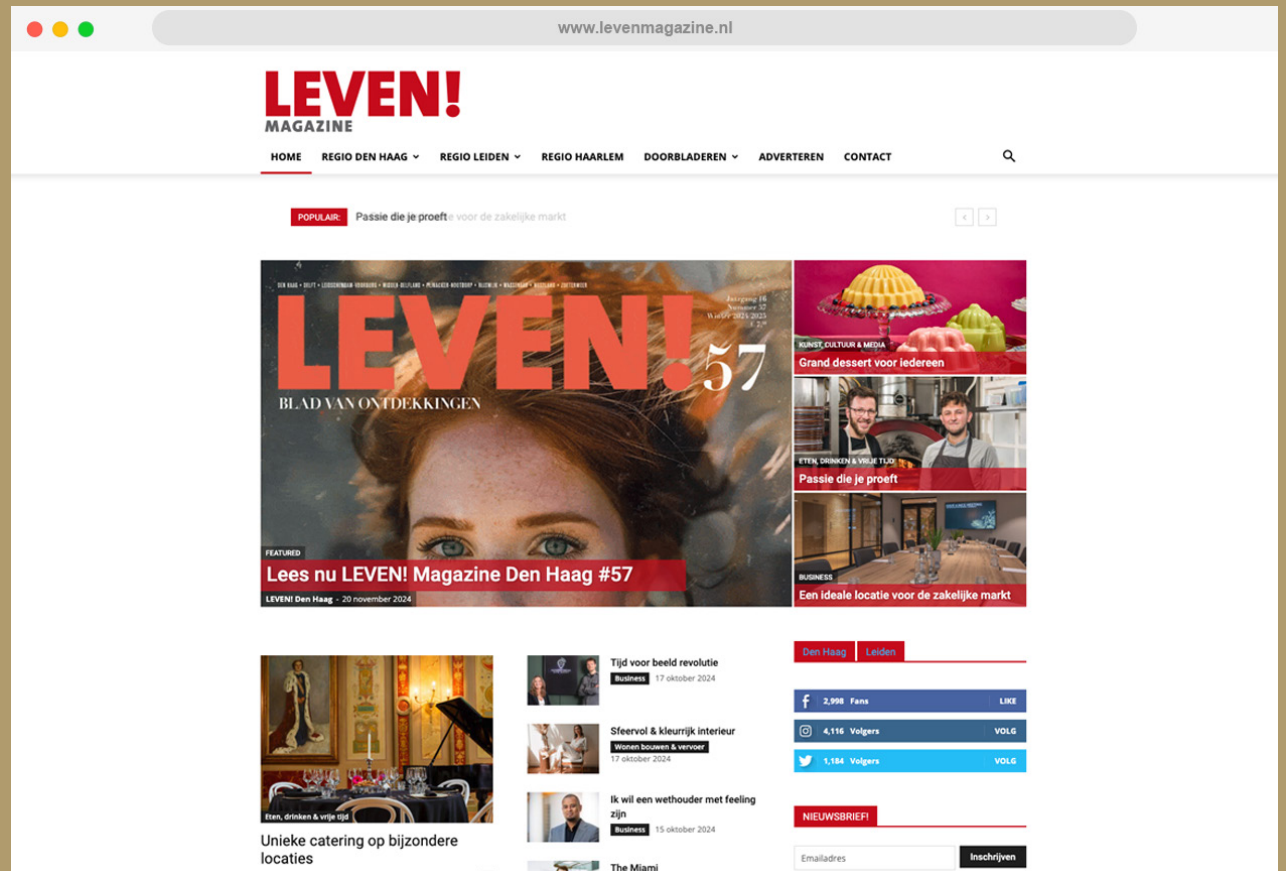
www.levenmagazine.nl

LEVEN!
MAGAZINE

HOME
REGIO DEN HAAG
REGIO LEIDEN
REGIO HAARLEM
DOORBLADEREN
ADVERTEREN
CONTACT

POPULAIR: Passie die je proefte voor de zakelijke markt

DEN HAAG • DELFT • LEIDSCHENDAM-VOORBURG • MIDDEN-DELFLAND • PIJNACKER-NOOTDORP • RIJSWIJK • WASSENAAR • WESTLAND • ZOETERMEER

LEVEN! 57

Jaargang 16 Nummer 57 Winter 2024-2025

BLAD VAN ONTDEKKINGEN

FEATURED
Lees nu LEVEN! Magazine Den Haag #57
LEVEN! Den Haag - 20 november 2024

KUNST, CULTUUR & MEDIA
Grand dessert voor iedereen

ETEN, DRINKEN & VRIJE TIJD
Passie die je proeft

BUSINESS
Een ideale locatie voor de zakelijke markt

Eten, drinken & vrije tijd
Unieke catering op bijzondere locaties

Tijd voor beeld revolutie
Business 17 oktober 2024

Sfeervol & kleurrijk interieur
Wonen bouwen & vervoer 17 oktober 2024

Ik wil een wethouder met feeling zijn
Business 15 oktober 2024

The Miami

Den Haag Leiden

2,998 Fans LIKE
4,116 Volgers VOLG
1,184 Volgers VOLG

NIEUWSBRIEF!
Emailadres Inschrijven